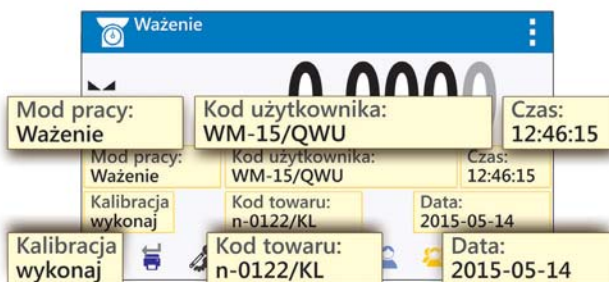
Ważenie

0.000

Mod pracy:
Ważenie

Kod użytkownika:
WM-15/QWU

Czas:
12:46:15

Mod pracy:
Ważenie

Kod użytkownika:
WM-15/QWU

Czas:
12:46:15

Kalibracja
wykonaj

Kod towaru:
n-0122/KL

Data:
2015-05-14

Kalibracja
wykonaj

Kod towaru:
n-0122/KL

Data:
2015-05-14